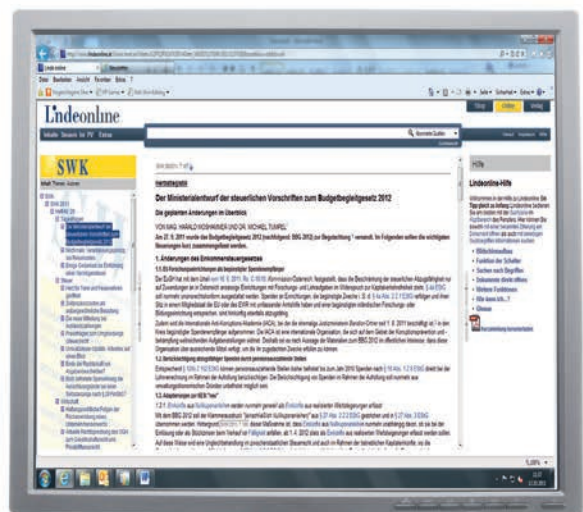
Lindeonline

SWK

Der Ministerialentwurf der steuerlichen Vorschriften zum Budgetbegleitgesetz 2012

Die geplanten Änderungen im Überblick

1. Änderungen des Einkommensteuergesetzes

Hilfe

Lindeonline-Hilfe

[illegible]